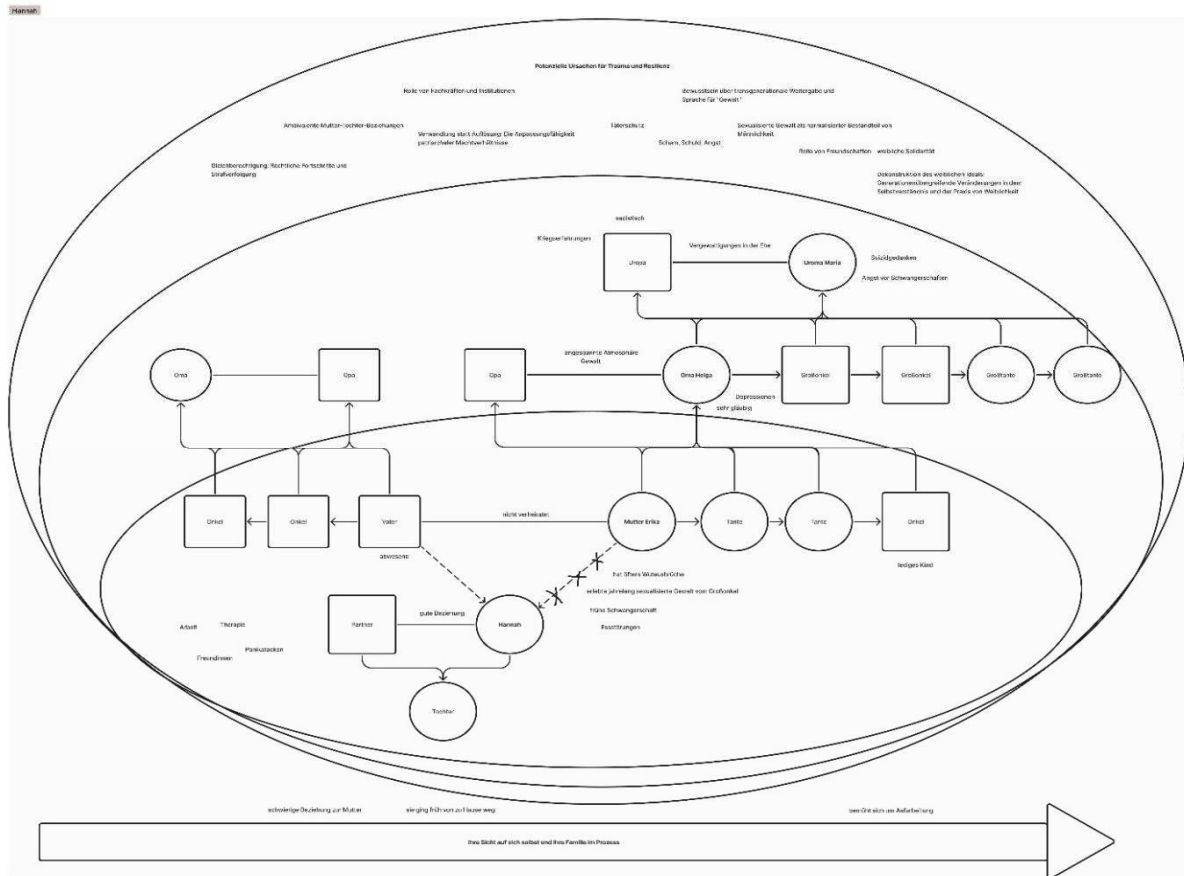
Hannah

Potenzielle Ursachen für Trauma und Resilienz

Rolle von Fachkräften und Institutionen

Bewusstsein über transgenerationale Weitergabe und Sprache für "Gewalt"

Ambivalente Mutter-Tochter-Beziehungen

Täterschutz

Sexualisierte Gewalt als normalisierter Bestandteil von Männlichkeit

Verwendung statt Auflösung: Die Anpassungsfähigkeit patriarchaler Machtverhältnisse

Scham, Schuld, Angst

Rolle von Freundschaften weibliche Solidarität

Gleichberechtigung: Rechtliche Fortschritte und Strafverfolgung

Dekonstruktion des weiblichen Ideals: Generationsübergreifende Veränderungen in dem Selbstverständnis und der Praxis von Weiblichkeit

sadistisch

Kriegserfahrungen

Uropa

Vergewaltigungen in der Ehe

Uroma Maria

Suizidgedanken

Angst vor Schwangerschaften

Oma

Opa

Opa

angespannte Atmosphäre Gewalt

Oma Helga

Depressionen

sehr gläubig

Großonkel

Großonkel

Großtante

Großtante

Onkel

Onkel

Vater

nicht verheiratet

Mutter Erika

Tante

Tante

Onkel

abwesend

lediges Kind

Fat. Sfaro Wutausbrüche

erlebte jahrelang sexualisierte Gewalt vom Großonkel

frühe Schwangerschaft

Essstörungen

Partner

gute Beziehung

Hannah

Arbeit

Therapie

Panikattacken

Freundinnen

Tochter

schwierige Beziehung zur Mutter

ging früh von zuhause weg

bemüht sich um Aufarbeitung

Ihre Sicht auf sich selbst und ihre Familie im Prozess